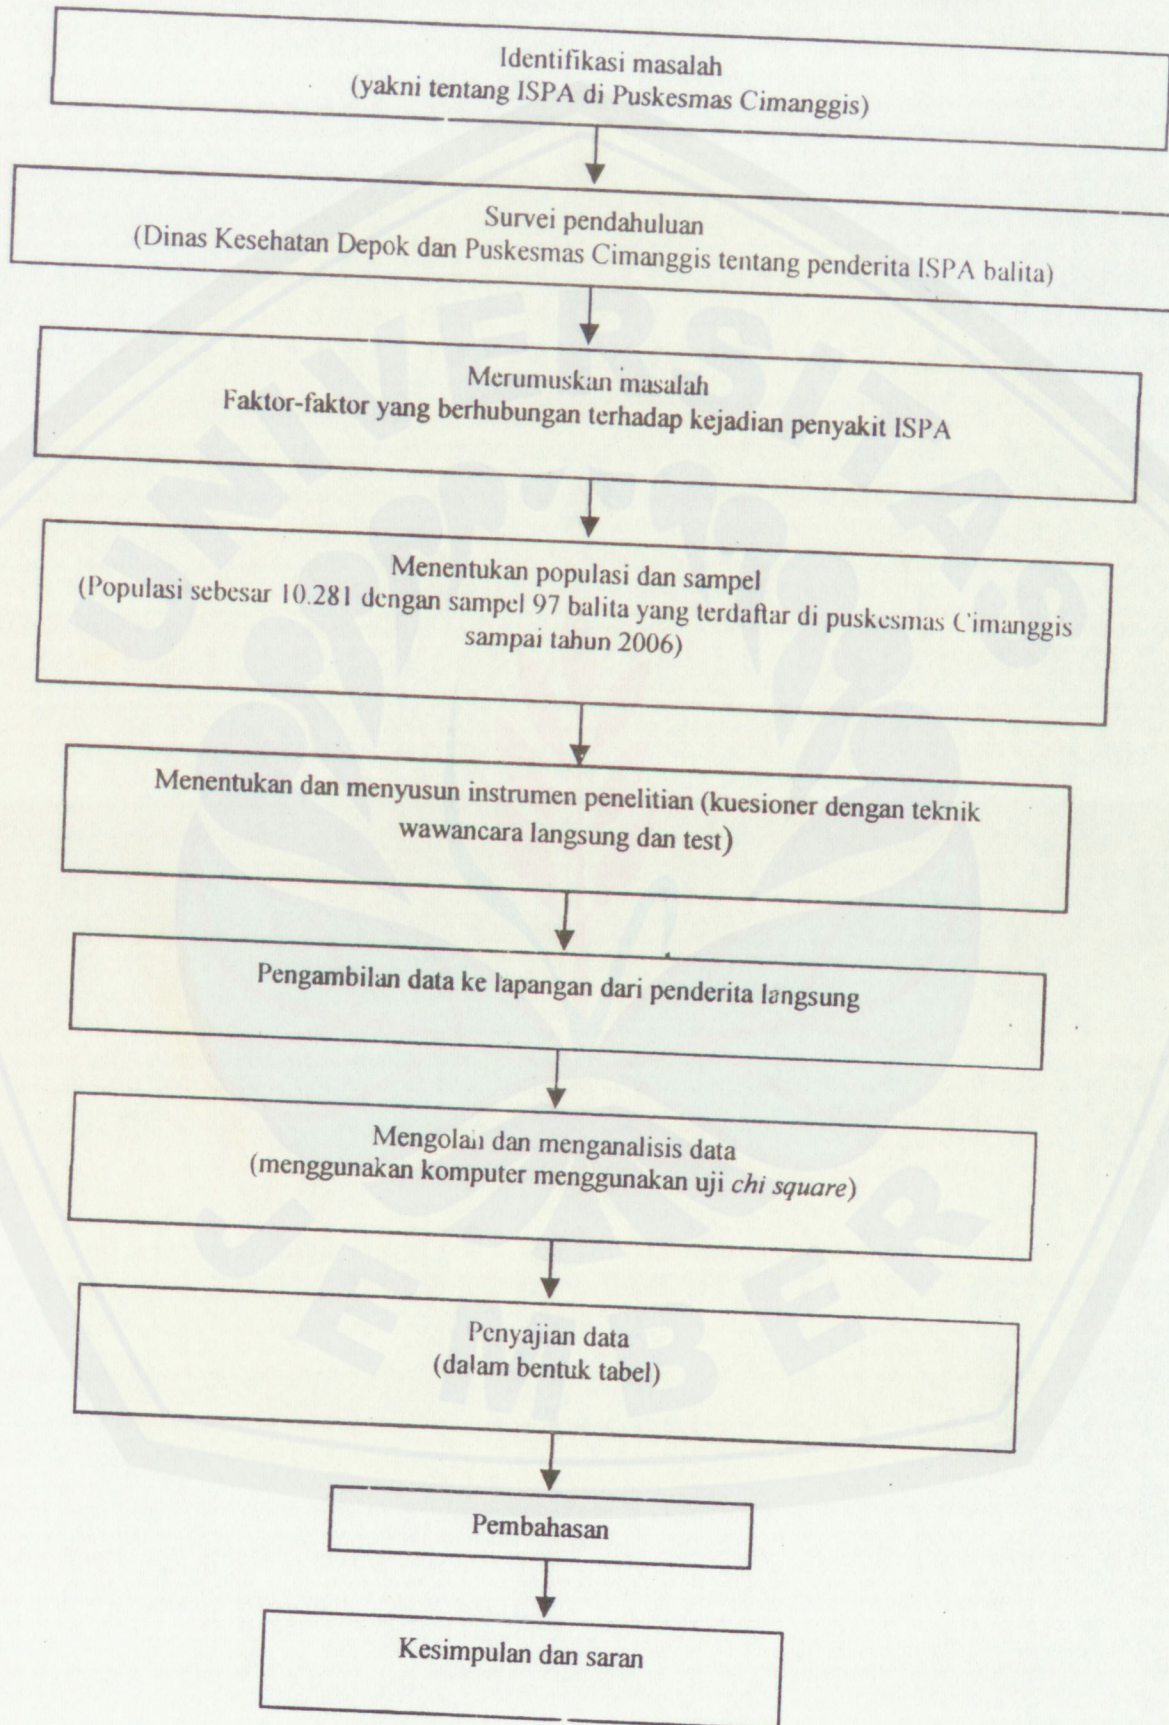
Identifikasi masalah
(yakni tentang ISPA di Puskesmas Cimanggis)

Survei pendahuluan
(Dinas Kesehatan Depok dan Puskesmas Cimanggis tentang penderita ISPA balita)

Merumuskan masalah
Faktor-faktor yang berhubungan terhadap kejadian penyakit ISPA

Menentukan populasi dan sampel
(Populasi sebesar 10.281 dengan sampel 97 balita yang terdaftar di puskesmas Cimanggis sampai tahun 2006)

Menentukan dan menyusun instrumen penelitian (kuesioner dengan teknik wawancara langsung dan test)

Pengambilan data ke lapangan dari penderita langsung

Mengolah dan menganalisis data
(menggunakan komputer menggunakan uji chi square)

Penyajian data
(dalam bentuk tabel)

Pembahasan

Kesimpulan dan saran